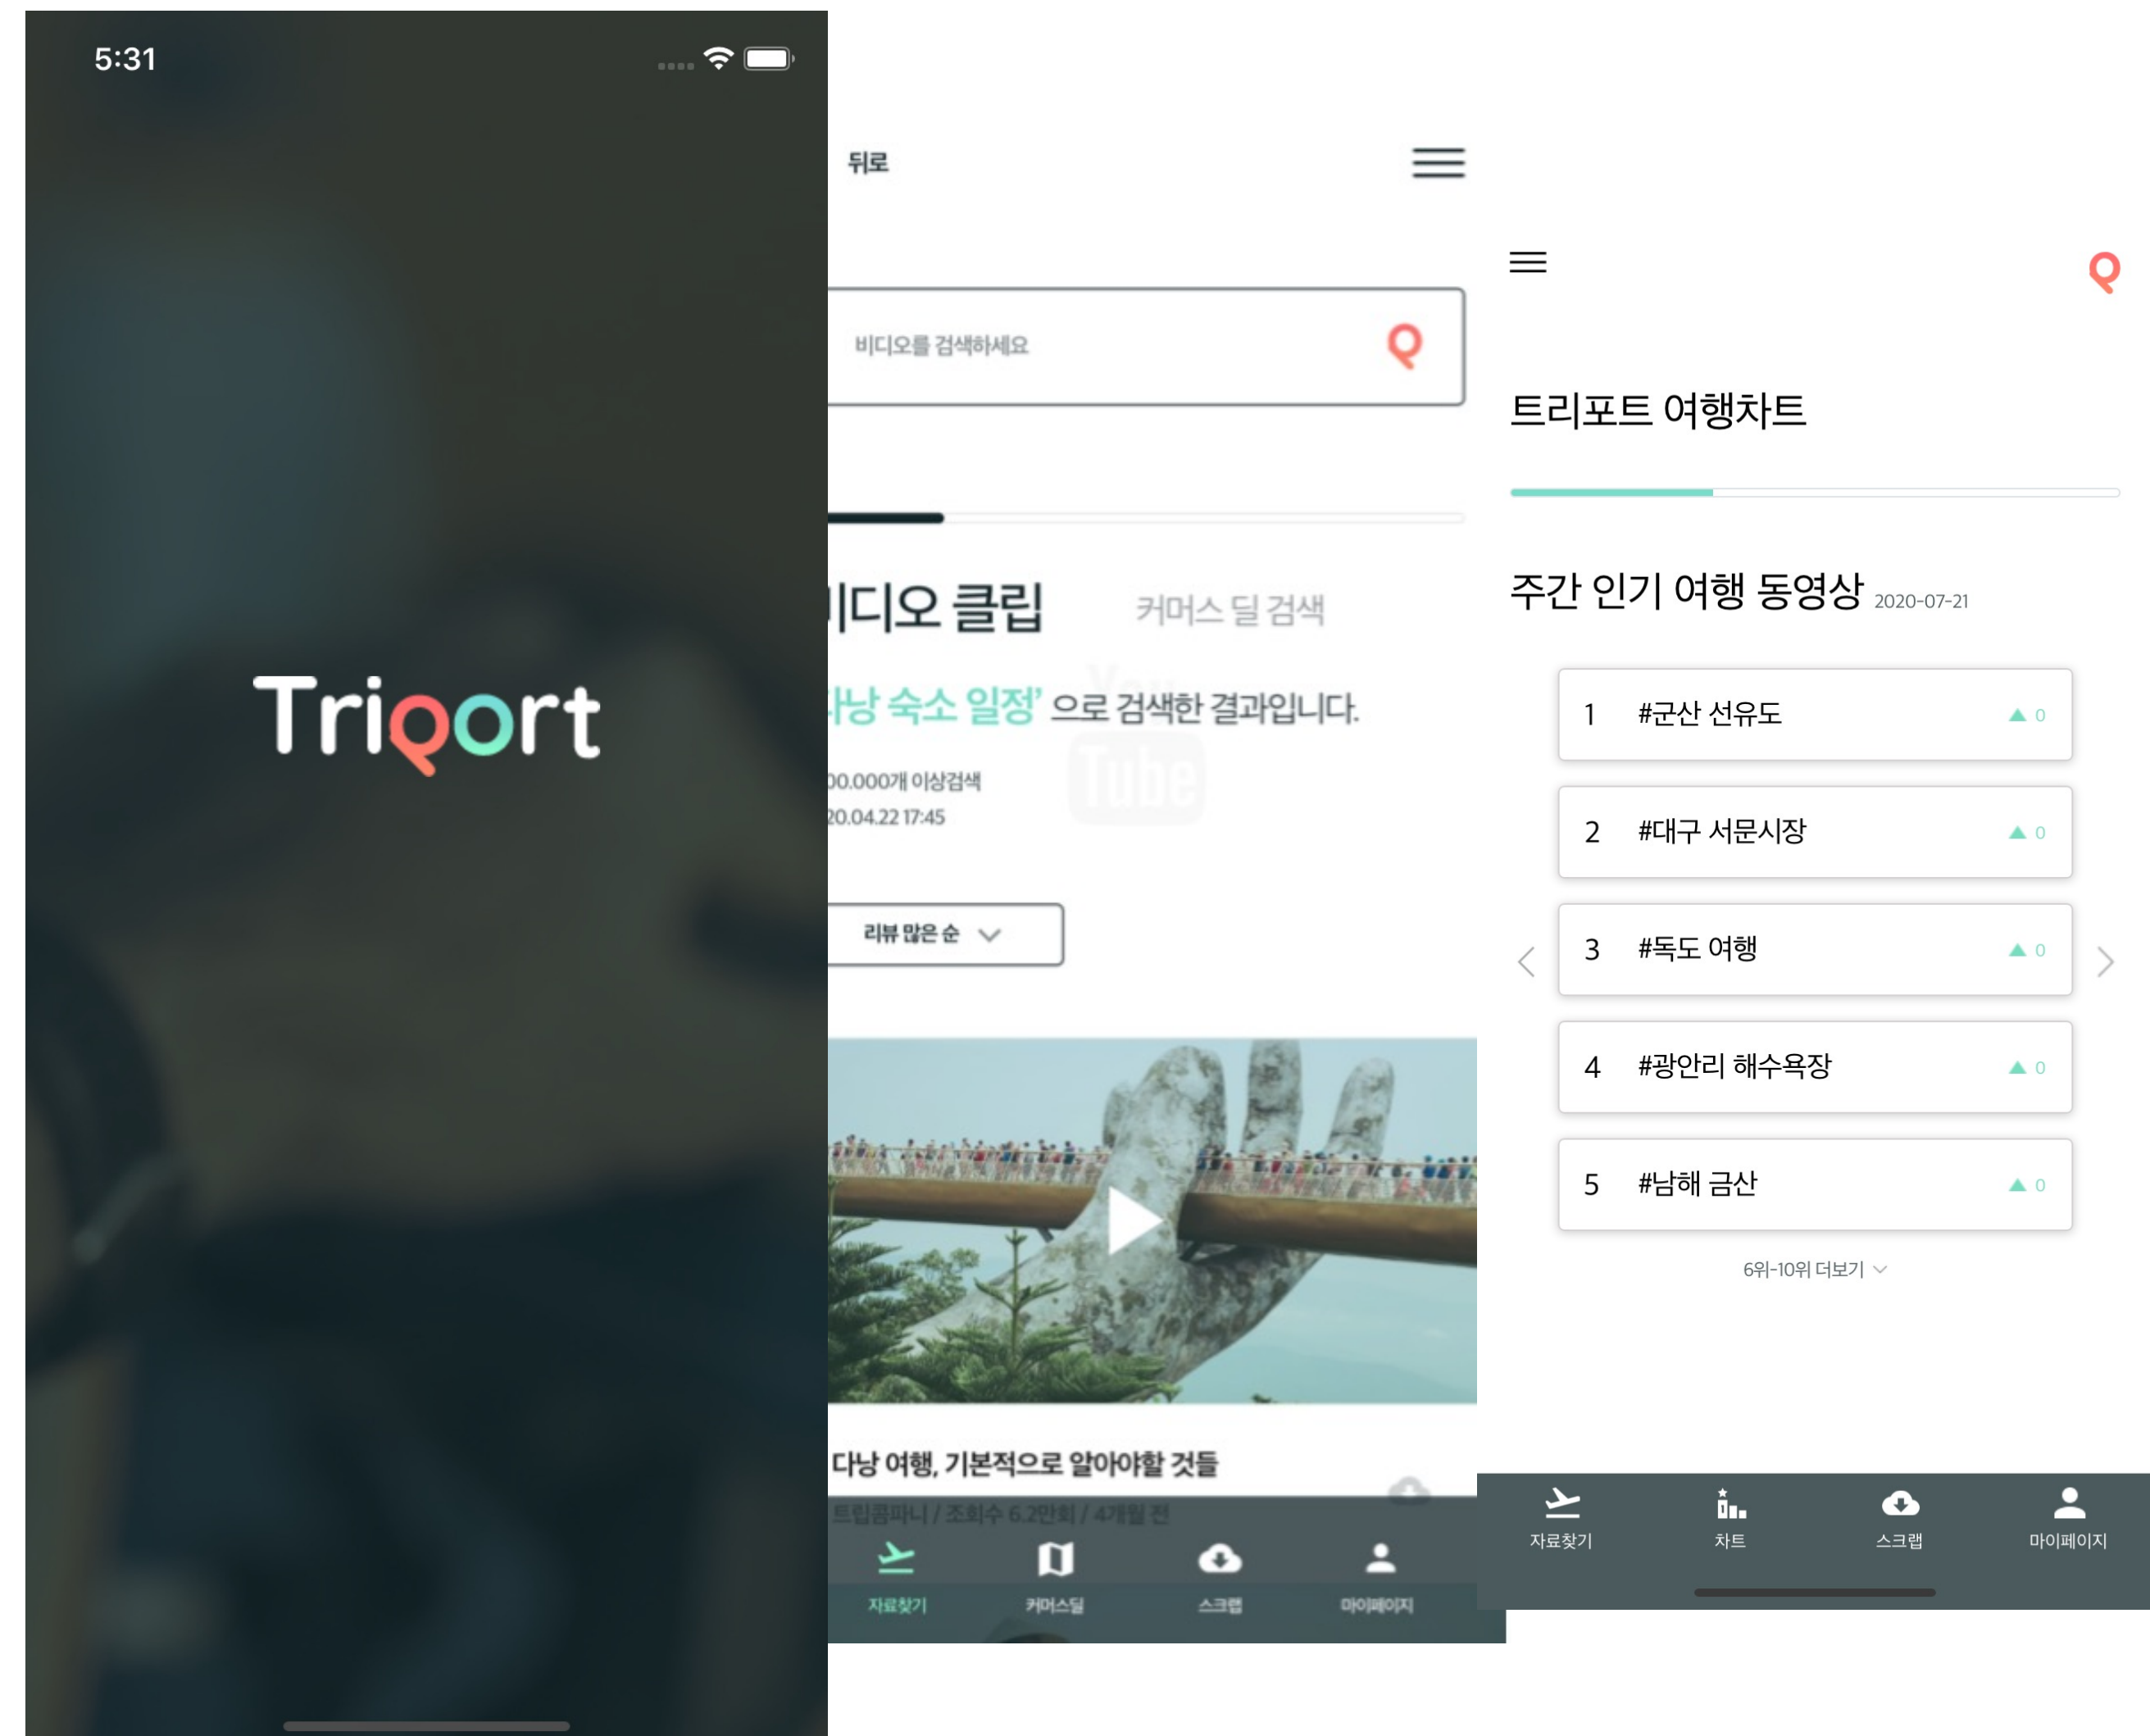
5:31

Triport

뒤로

비디오를 검색하세요

|디오 클립

커머스 딜 검색

나낭 숙소 일정' 으로 검색한 결과입니다.

)0.000개 이상검색

20.04.22 17:45

리뷰 많은 순

다낭 여행, 기본적으로 알아야할 것들

트립컴퍼니 / 조회수 6.2만회 / 4개월 전

자료찾기 커머스딜 스크랩 마이페이지

트리포트 여행차트

주간 인기 여행 동영상 2020-07-21

| | | |
|---|---|---|
| 1 | #군산 선유도 | ▲ 0 |
| 2 | #대구 서문시장 | ▲ 0 |
| 3 | #독도 여행 | ▲ 0 |
| 4 | #광안리 해수욕장 | ▲ 0 |
| 5 | #남해 금산 | ▲ 0 |

6위-10위 더보기

자료찾기 차트 스크랩 마이페이지